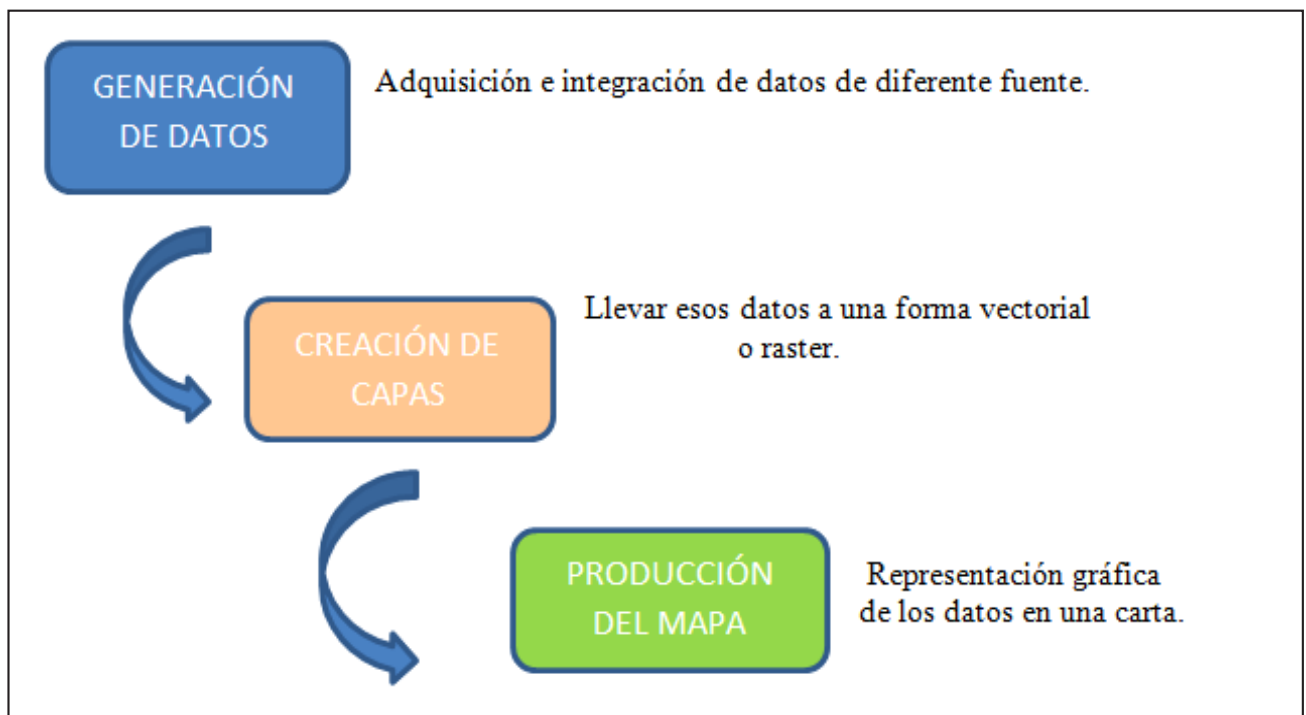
GENERACIÓN DE DATOS

Adquisición e integración de datos de diferente fuente.

CREACIÓN DE CAPAS

Llevar esos datos a una forma vectorial o raster.

PRODUCCIÓN DEL MAPA

Representación gráfica de los datos en una carta.